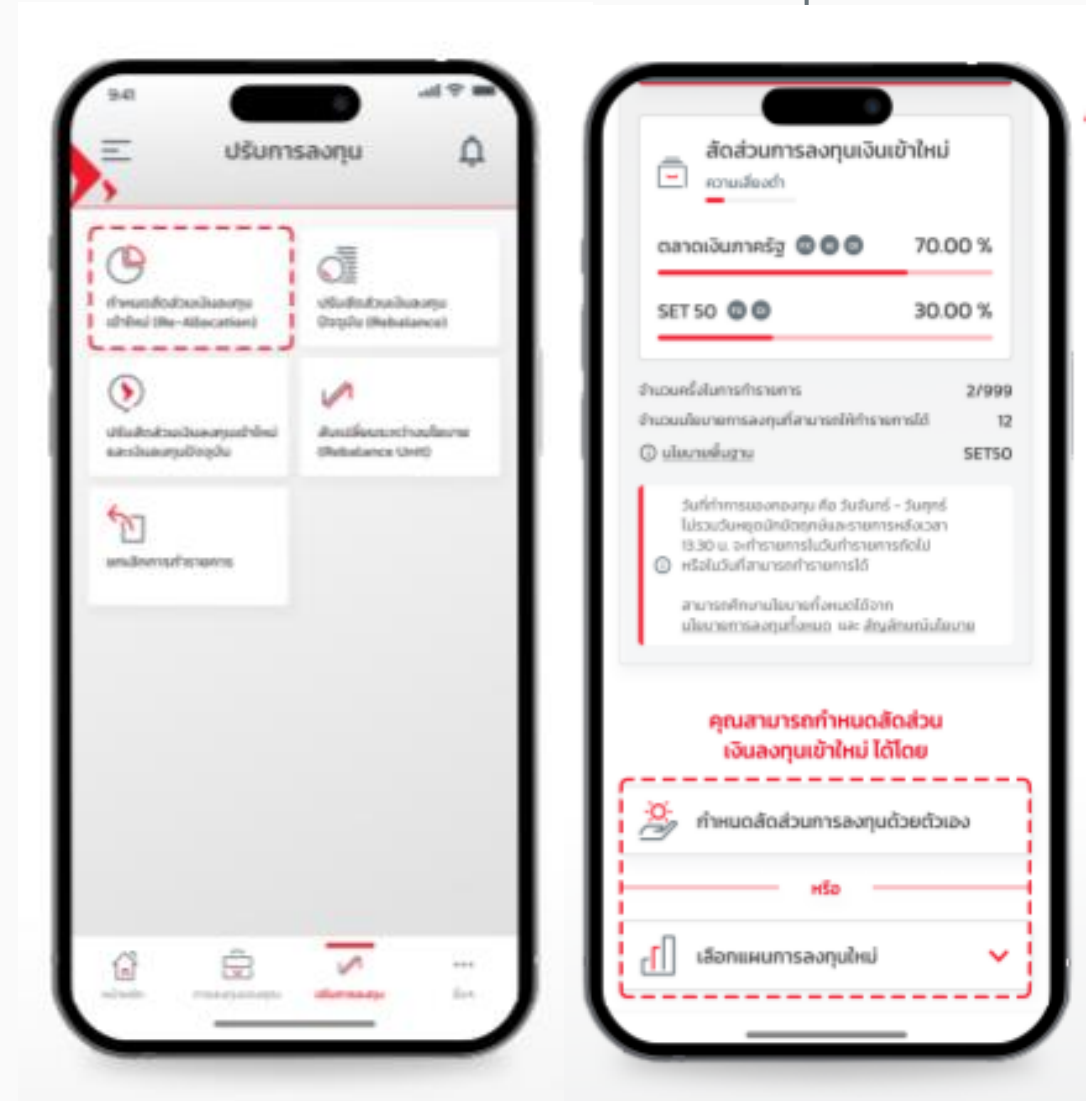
9:41

ปรับการลงทุน

กำหนดสัดส่วนเงินลงทุนเข้าใหม่ (Re-Allocation)

ปรับสัดส่วนเงินลงทุนปัจจุบัน (Rebalance)

ปรับสัดส่วนเงินลงทุนเข้าใหม่และเงินลงทุนปัจจุบัน

สับเปลี่ยนระหว่างนโยบาย (Rebalance Unit)

ผลติดตามการทำรายการ

หน้าหลัก

การลงทุนของคุณ

ปรับการลงทุน

อื่นๆ

สัดส่วนการลงทุนเงินเข้าใหม่

ความเสี่ยงต่ำ

ตลาดเงินภาครัฐ 70.00 %

SET 50 30.00 %

จำนวนครั้งในการทำรายการ 2/999

จำนวนนโยบายการลงทุนที่สามารถทำรายการได้ 12

นโยบายพื้นฐาน SET50

วันที่ทำการของกองทุน คือ วันจันทร์ - วันศุกร์ ไม่รวมวันหยุดนักขัตฤกษ์และรายการหลังเวลา 13.30 น. จะทำรายการในวันทำรายการถัดไป หรือในวันที่สามารถทำรายการได้

สามารถศึกษานโยบายทั้งหมดได้จาก นโยบายการลงทุนทั้งหมด และ สัญลักษณ์นโยบาย

คุณสามารถกำหนดสัดส่วน เงินลงทุนเข้าใหม่ ได้โดย

กำหนดสัดส่วนการลงทุนด้วยตัวเอง

หรือ

เลือกแผนการลงทุนใหม่